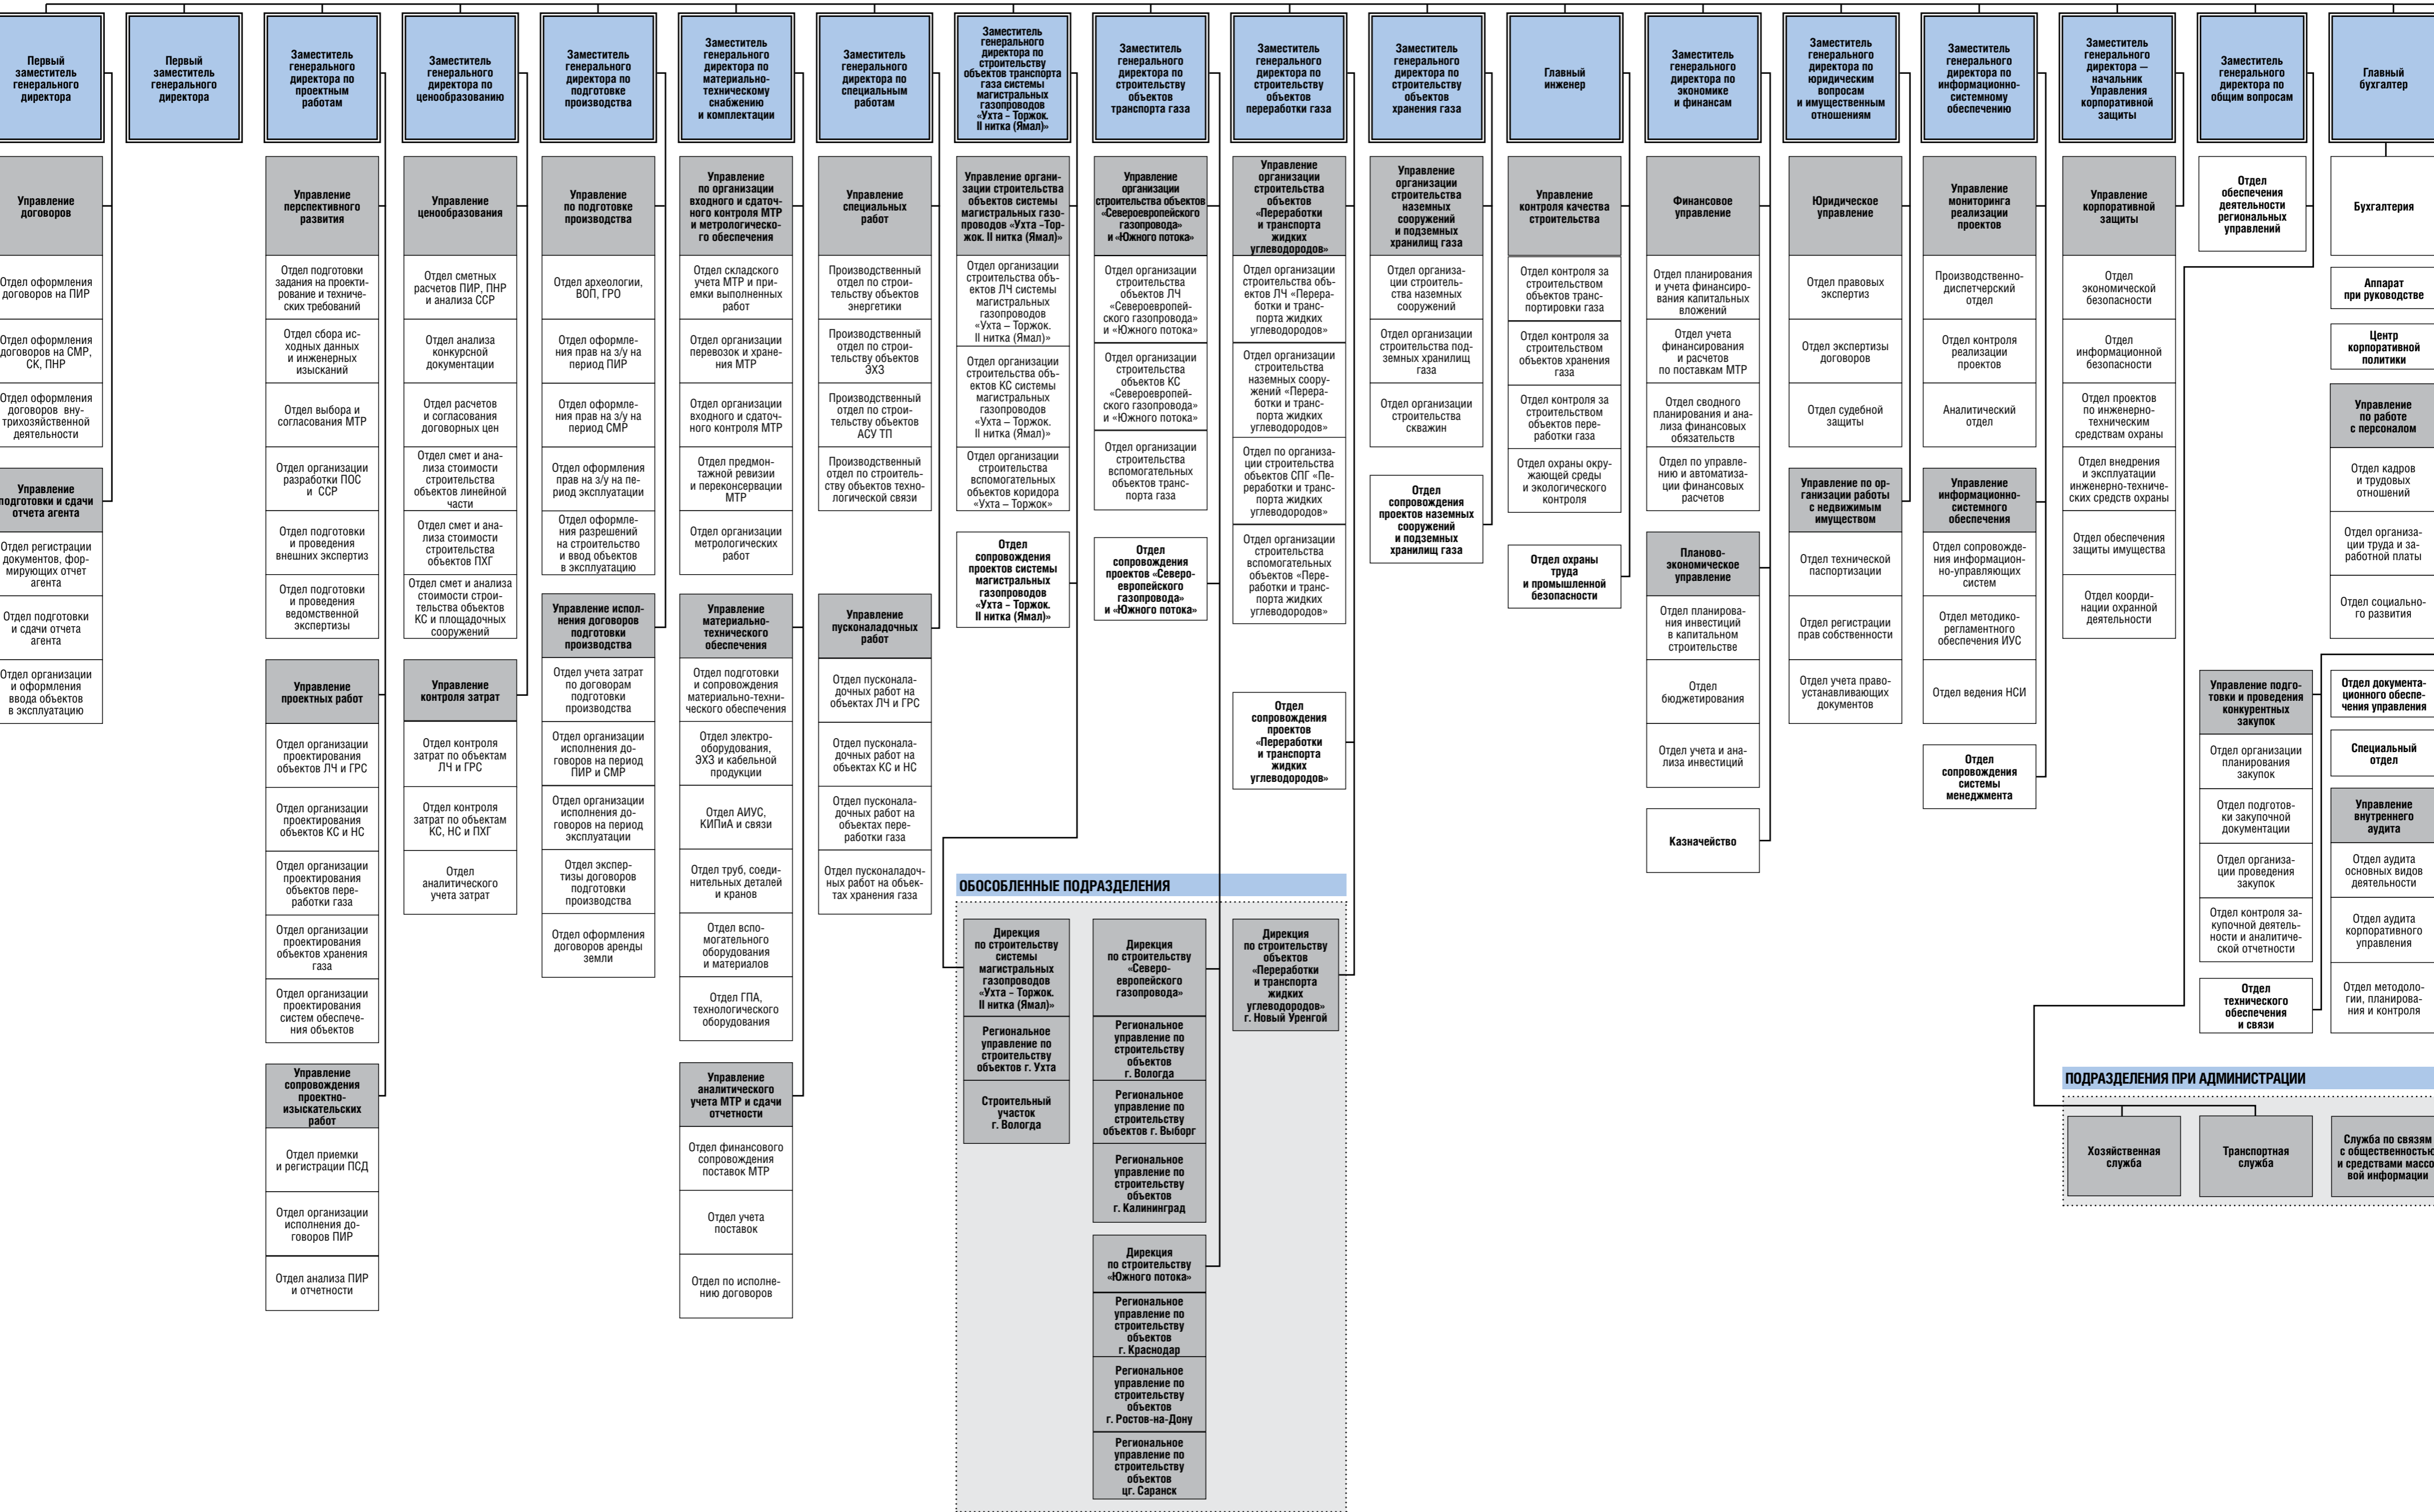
Первый заместитель генерального директора

Управление договоров

Отдел оформления договоров на ПИР

Отдел оформления договоров на СМР, СК, ПНР

Отдел оформления договоров внутрихозяйственной деятельности

Управление подготовки и сдачи отчета агента

Отдел регистрации документов, формирующих отчет агента

Отдел подготовки и сдачи отчета агента

Отдел организации и оформления ввода объектов в эксплуатацию

Первый заместитель генерального директора

Заместитель генерального директора по проектным работам

Управление перспективного развития

Отдел подготовки задания на проектирование и технических требований

Отдел сбора исходных данных и инженерных изысканий

Отдел выбора и согласования МТР

Отдел организации разработки ПОС и ССР

Отдел подготовки и проведения внешних экспертиз

Отдел подготовки и проведения ведомственной экспертизы

Управление проектных работ

Отдел организации проектирования объектов ЛЧ и ГРС

Отдел организации проектирования объектов КС и НС

Отдел организации проектирования объектов переработки газа

Отдел организации проектирования объектов хранения газа

Отдел организации проектирования систем обеспечения объектов

Управление сопровождения проектно-изыскательских работ

Отдел приемки и регистрации ПСД

Отдел организации исполнения договоров ПИР

Отдел анализа ПИР и отчетности

Заместитель генерального директора по ценообразованию

Управление ценообразования

Отдел сметных расчетов ПИР, ПНР и анализа ССР

Отдел анализа конкурсной документации

Отдел расчетов и согласования договорных цен

Отдел смет и анализа стоимости строительства объектов линейной части

Отдел смет и анализа стоимости строительства объектов ПХГ

Отдел смет и анализа стоимости строительства объектов КС и площадочных сооружений

Управление контроля затрат

Отдел контроля затрат по объектам ЛЧ и ГРС

Отдел контроля затрат по объектам КС, НС и ПХГ

Отдел аналитического учета затрат

Заместитель генерального директора по подготовке производства

Управление по подготовке производства

Отдел археологии, ВОП, ГРО

Отдел оформления прав на з/у на период ПИР

Отдел оформления прав на з/у на период СМР

Отдел оформления прав на з/у на период эксплуатации

Отдел оформления разрешений на строительство и ввод объектов в эксплуатацию

Управление исполнения договоров подготовки производства

Отдел учета затрат по договорам подготовки производства

Отдел организации исполнения договоров на период ПИР и СМР

Отдел организации исполнения договоров на период эксплуатации

Отдел экспертизы договоров подготовки производства

Отдел оформления договоров аренды земли

Заместитель генерального директора по материально-техническому снабжению и комплектации

Управление по организации входного и сдаточного контроля МТР и метрологического обеспечения

Отдел складского учета МТР и приемки выполненных работ

Отдел организации перевозок и хранения МТР

Отдел организации входного и сдаточного контроля МТР

Отдел предмонтажной ревизии и переконсервации МТР

Отдел организации метрологических работ

Управление материально-технического обеспечения

Отдел подготовки и сопровождения материально-технического обеспечения

Отдел электрооборудования, ЭХЗ и кабельной продукции

Отдел АИУС, КИПиА и связи

Отдел труб, соединительных деталей и кранов

Отдел вспомогательного оборудования и материалов

Отдел ГПА, технологического оборудования

Управление аналитического учета МТР и сдачи отчетности

Отдел финансового сопровождения поставок МТР

Отдел учета поставок

Отдел по исполнению договоров

Заместитель генерального директора по специальным работам

Управление специальных работ

Производственный отдел по строительству объектов энергетики

Производственный отдел по строительству объектов ЭХЗ

Производственный отдел по строительству объектов АСУ ТП

Производственный отдел по строительству объектов технологической связи

Управление пусконаладочных работ

Отдел пусконаладочных работ на объектах ЛЧ и ГРС

Отдел пусконаладочных работ на объектах КС и НС

Отдел пусконаладочных работ на объектах переработки газа

Отдел пусконаладочных работ на объектах хранения газа

Заместитель генерального директора по строительству объектов транспорта газа системы магистральных газопроводов «Ухта – Торжок. II нитка (Ямал)»

Управление организации строительства объектов системы магистральных газопроводов «Ухта –Торжок. II нитка (Ямал)»

Отдел организации строительства объектов ЛЧ системы магистральных газопроводов «Ухта – Торжок. II нитка (Ямал)»

Отдел организации строительства объектов КС системы магистральных газопроводов «Ухта – Торжок. II нитка (Ямал)»

Отдел организации строительства вспомогательных объектов коридора «Ухта – Торжок»

Отдел сопровождения проектов системы магистральных газопроводов «Ухта – Торжок. II нитка (Ямал)»

Заместитель генерального директора по строительству объектов транспорта газа

Управление организации строительства объектов «Северо­европейского газопровода» и «Южного потока»

Отдел организации строительства объектов ЛЧ «Североевропейского газопровода» и «Южного потока»

Отдел организации строительства объектов КС «Североевропейского газопровода» и «Южного потока»

Отдел организации строительства вспомогательных объектов транспорта газа

Отдел сопровождения проектов «Североевропейского газопровода» и «Южного потока»

Заместитель генерального директора по строительству объектов переработки газа

Управление организации строительства объектов «Переработки и транспорта жидких углеводородов»

Отдел организации строительства объектов ЛЧ «Переработки и транспорта жидких углеводородов»

Отдел организации строительства наземных сооружений «Переработки и транспорта жидких углеводородов»

Отдел по организации строительства объектов СПГ «Переработки и транспорта жидких углеводородов»

Отдел организации строительства вспомогательных объектов «Переработки и транспорта жидких углеводородов»

Отдел сопровождения проектов «Переработки и транспорта жидких углеводородов»

Заместитель генерального директора по строительству объектов хранения газа

Управление организации строительства наземных сооружений и подземных хранилищ газа

Отдел организации строительства наземных сооружений

Отдел организации строительства подземных хранилищ газа

Отдел организации строительства скважин

Отдел сопровождения проектов наземных сооружений и подземных хранилищ газа

Главный инженер

Управление контроля качества строительства

Отдел контроля за строительством объектов транспортировки газа

Отдел контроля за строительством объектов хранения газа

Отдел контроля за строительством объектов переработки газа

Отдел охраны окружающей среды и экологического контроля

Отдел охраны труда и промышленной безопасности

Заместитель генерального директора по экономике и финансам

Финансовое управление

Отдел планирования и учета финансирования капитальных вложений

Отдел учета финансирования и расчетов по поставкам МТР

Отдел сводного планирования и анализа финансовых обязательств

Отдел по управлению и автоматизации финансовых расчетов

Планово-экономическое управление

Отдел планирования инвестиций в капитальном строительстве

Отдел бюджетирования

Отдел учета и анализа инвестиций

Казначейство

Заместитель генерального директора по юридическим вопросам и имущественным отношениям

Юридическое управление

Отдел правовых экспертиз

Отдел экспертизы договоров

Отдел судебной защиты

Управление по организации работы с недвижимым имуществом

Отдел технической паспортизации

Отдел регистрации прав собственности

Отдел учета правоустанавливающих документов

Заместитель генерального директора по информационно-системному обеспечению

Управление мониторинга реализации проектов

Производственно-диспетчерский отдел

Отдел контроля реализации проектов

Аналитический отдел

Управление информационно-системного обеспечения

Отдел сопровождения информационно-управляющих систем

Отдел методико-регламентного обеспечения ИУС

Отдел ведения НСИ

Отдел сопровождения системы менеджмента

Заместитель генерального директора — начальник Управления корпоративной защиты

Управление корпоративной защиты

Отдел экономической безопасности

Отдел информационной безопасности

Отдел проектов по инженерно-техническим средствам охраны

Отдел внедрения и эксплуатации инженерно-технических средств охраны

Отдел обеспечения защиты имущества

Отдел координации охранной деятельности

Заместитель генерального директора по общим вопросам

Отдел обеспечения деятельности региональных управлений

Управление подготовки и проведения конкурентных закупок

Отдел организации планирования закупок

Отдел подготовки закупочной документации

Отдел организации проведения закупок

Отдел контроля за закупочной деятельности и аналитической отчетности

Отдел технического обеспечения и связи

Главный бухгалтер

Бухгалтерия

Аппарат при руководстве

Центр корпоративной политики

Управление по работе с персоналом

Отдел кадров и трудовых отношений

Отдел организации труда и заработной платы

Отдел социального развития

Отдел документационного обеспечения управления

Специальный отдел

Управление внутреннего аудита

Отдел аудита основных видов деятельности

Отдел аудита корпоративного управления

Отдел методологии, планирования и контроля

ОБОСОБЛЕННЫЕ ПОДРАЗДЕЛЕНИЯ

Дирекция по строительству системы магистральных газопроводов «Ухта - Торжок. II нитка (Ямал)»

Региональное управление по строительству объектов г. Ухта

Строительный участок г. Вологда

Дирекция по строительству «Северо-европейского газопровода»

Региональное управление по строительству объектов г. Вологда

Региональное управление по строительству объектов г. Выборг

Региональное управление по строительству объектов г. Калининград

Дирекция по строительству «Южного потока»

Региональное управление по строительству объектов г. Краснодар

Региональное управление по строительству объектов г. Ростов-на-Дону

Региональное управление по строительству объектов цг. Саранск

Дирекция по строительству объектов «Переработки и транспорта жидких углеводородов» г. Новый Уренгой

ПОДРАЗДЕЛЕНИЯ ПРИ АДМИНИСТРАЦИИ

Хозяйственная служба

Транспортная служба

Служба по связям с общественностью и средствами массовой информации